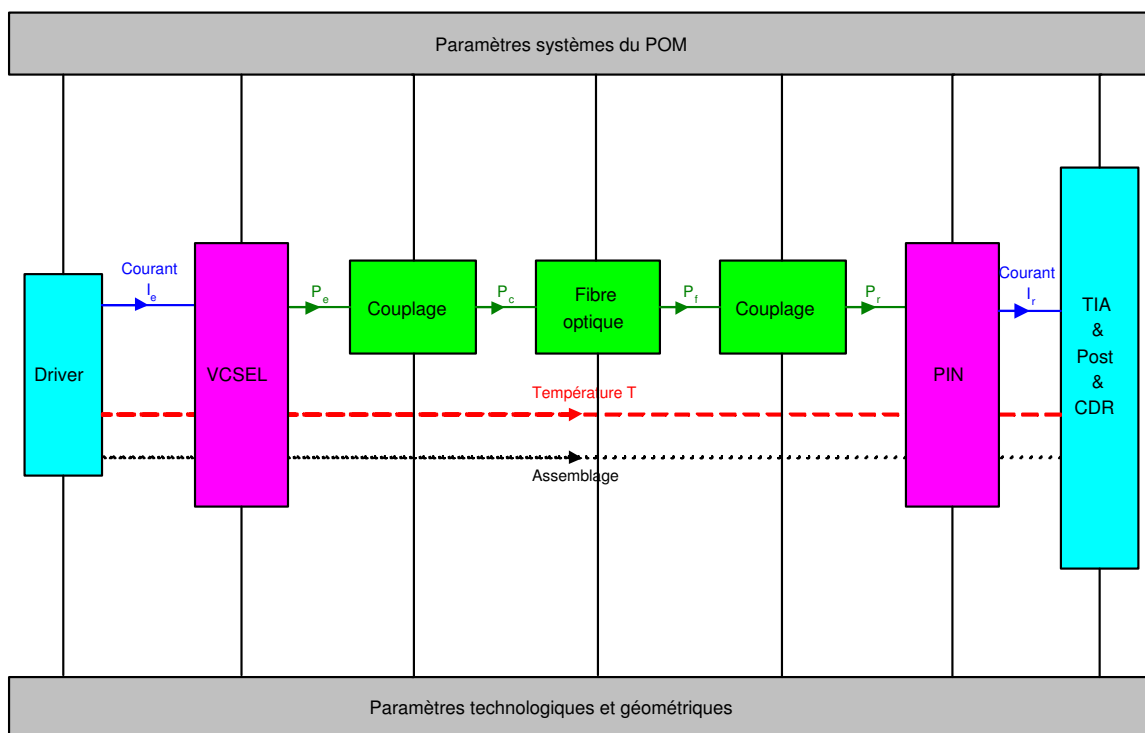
Paramètres systèmes du POM

Courant
$I_e$

Driver

VCSEL

$P_e$

Couplage

$P_c$

Fibre optique

$P_f$

Couplage

$P_r$

PIN

Courant
$I_r$

TIA
&
Post
&
CDR

Température T

Assemblage

Paramètres technologiques et géométriques